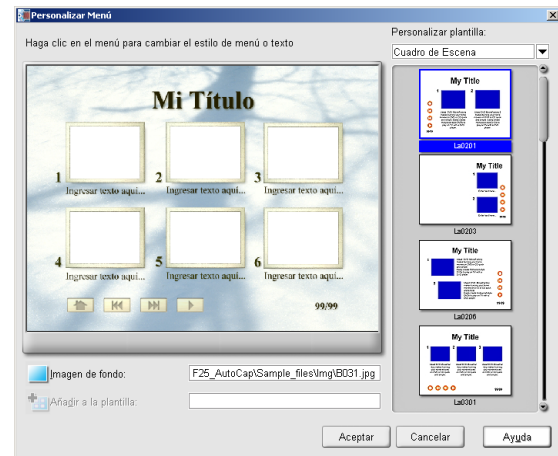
Personalizar Menú

Haga clic en el menú para cambiar el estilo de menú o texto

Personalizar plantilla:

Cuadro de Escena

Mi Título

1 Ingresar texto aqui...
2 Ingresar texto aqui...
3 Ingresar texto aqui...
4 Ingresar texto aqui...
5 Ingresar texto aqui...
6 Ingresar texto aqui...

99/99

My Title
La0201

My Title
La0203

My Title
La0206

My Title
La0301

Imagen de fondo: F25_AutoCap\Sample_files\Img\B031.jpg

Añadir a la plantilla:

Aceptar Cancelar Ayuda